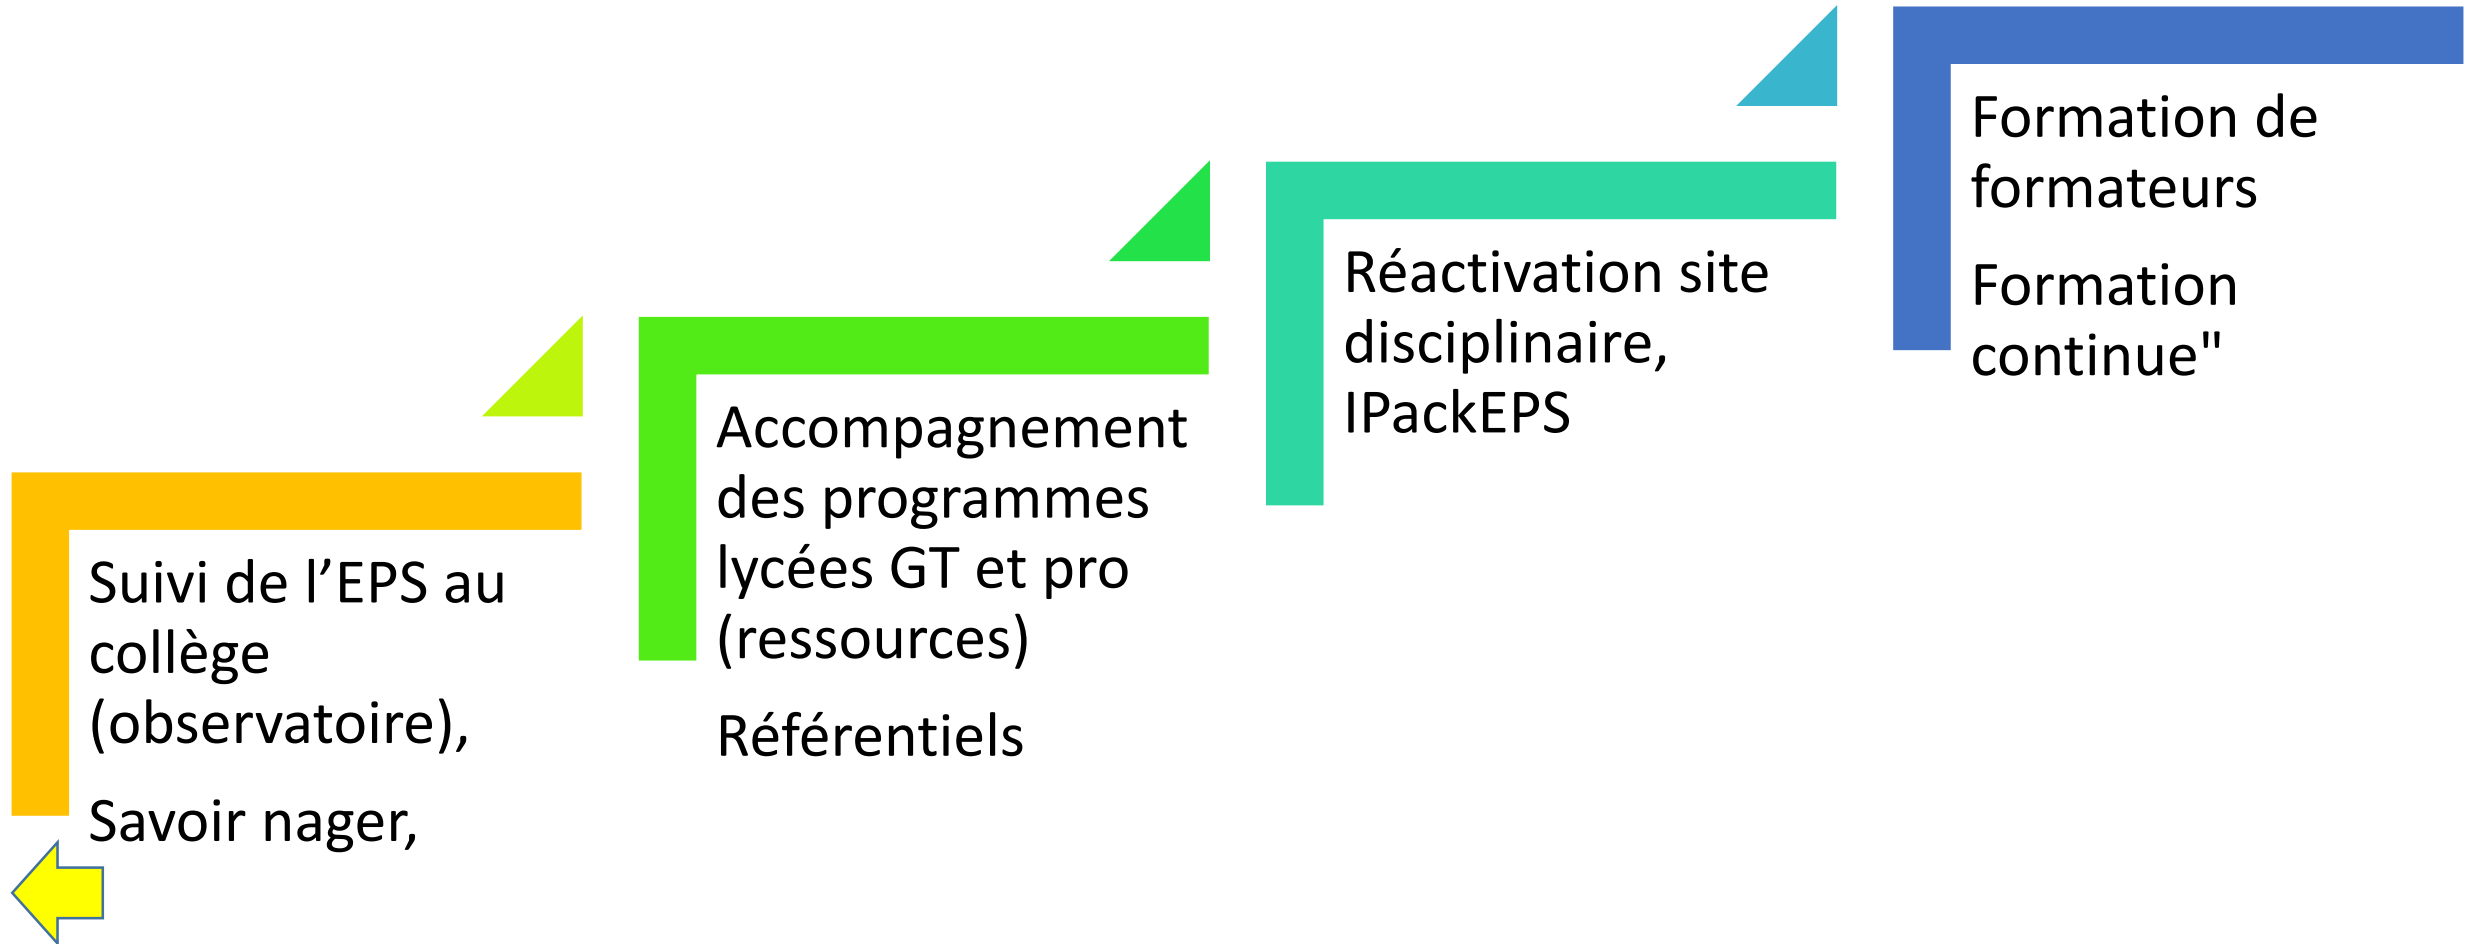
Suivi de l’EPS au collège (observatoire),

Savoir nager,

Accompagnement des programmes lycées GT et pro (ressources)

Référentiels

Réactivation site disciplinaire, IPackEPS

Formation de formateurs

Formation continue"